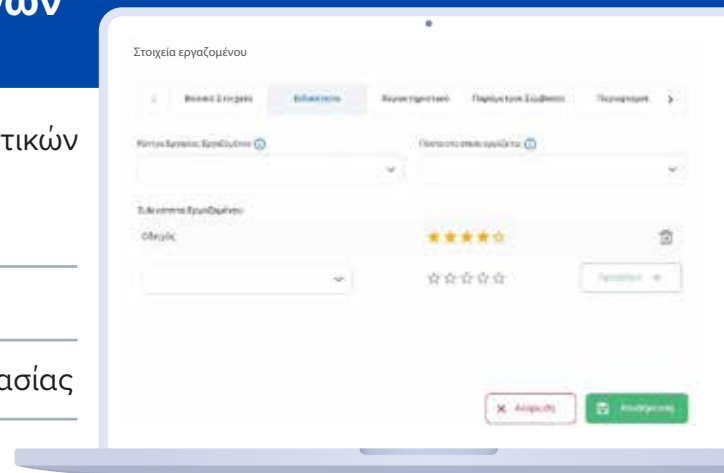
ων

τικών

ασίας

Στοιχεία εργαζομένου

Βασικά Στοιχεία | Ειδικότητα | Χαρακτηριστικά | Παράμετροι Σύμβασης | Περιγραφή

Κύριος Τρόπος Εργαζόμενου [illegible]

Ποσοστό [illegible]

Ειδικότητα Εργαζομένου

Οδηγός

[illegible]

× Ακύρωση

Αποθήκευση